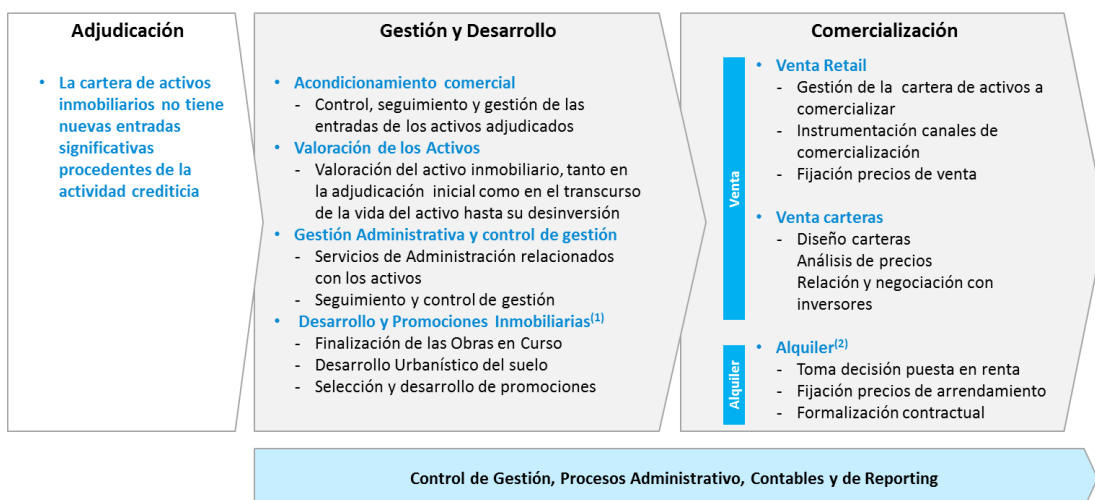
Adjudicación

• La cartera de activos inmobiliarios no tiene nuevas entradas significativas procedentes de la actividad crediticia

Gestión y Desarrollo

• Acondicionamiento comercial
- Control, seguimiento y gestión de las entradas de los activos adjudicados
• Valoración de los Activos
- Valoración del activo inmobiliario, tanto en la adjudicación inicial como en el transcurso de la vida del activo hasta su desinversión
• Gestión Administrativa y control de gestión
- Servicios de Administración relacionados con los activos
- Seguimiento y control de gestión
• Desarrollo y Promociones Inmobiliarias$^{(1)}$
- Finalización de las Obras en Curso
- Desarrollo Urbanístico del suelo
- Selección y desarrollo de promociones

Comercialización

Venta

• Venta Retail
- Gestión de la cartera de activos a comercializar
- Instrumentación canales de comercialización
- Fijación precios de venta

• Venta carteras
- Diseño carteras
Análisis de precios
Relación y negociación con inversores

Alquiler

• Alquiler$^{(2)}$
- Toma decisión puesta en renta
- Fijación precios de arrendamiento
- Formalización contractual

Control de Gestión, Procesos Administrativo, Contables y de Reporting